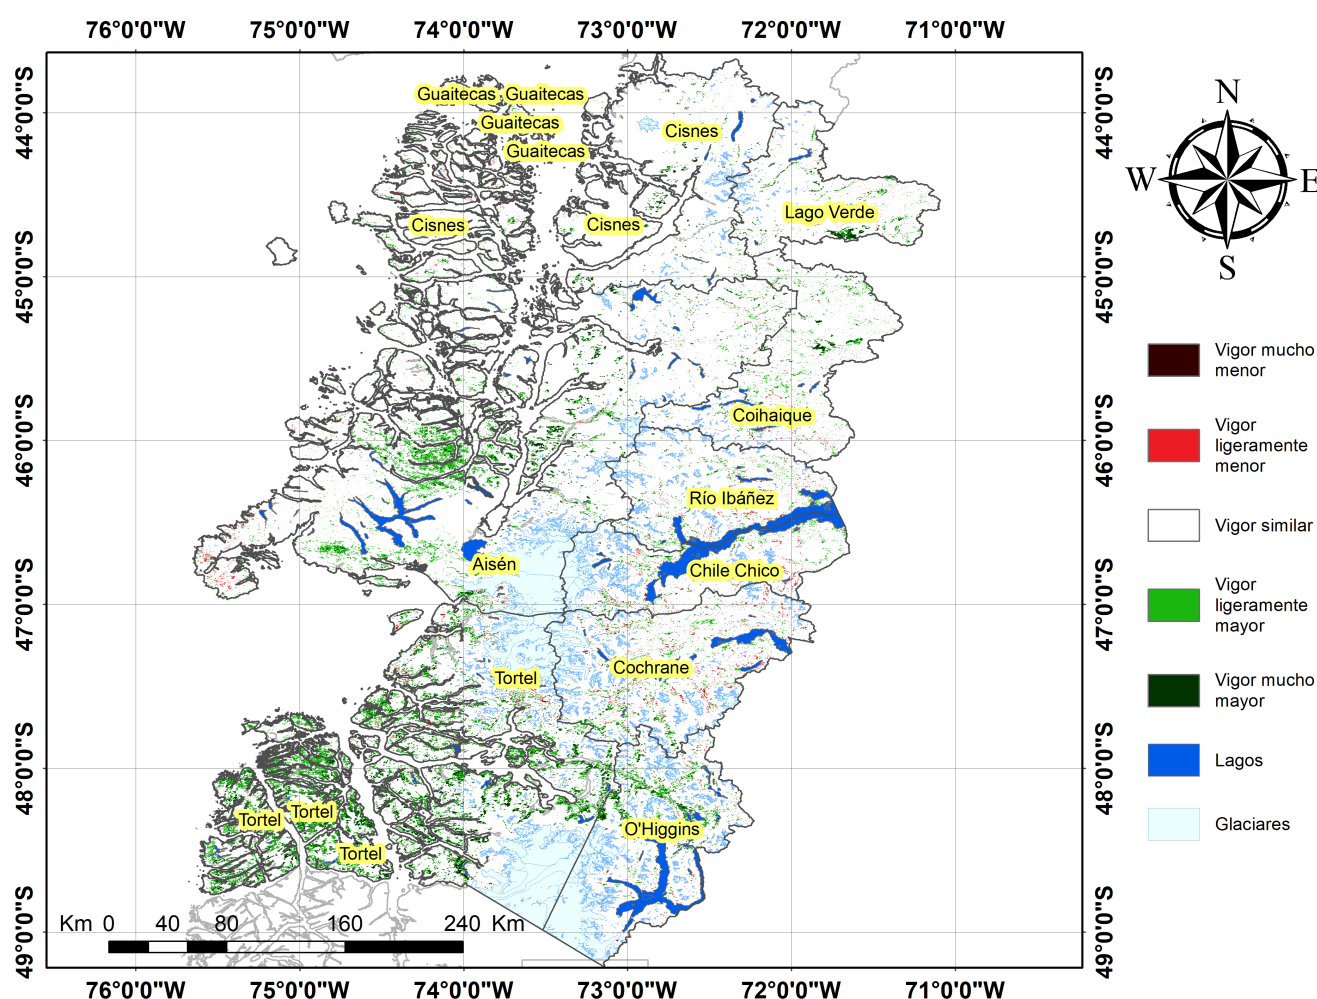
76°0'0"W 75°0'0"W 74°0'0"W 73°0'0"W 72°0'0"W 71°0'0"W

44°0'0"S 45°0'0"S 46°0'0"S 47°0'0"S 48°0'0"S 49°0'0"S

Guaitecas Guaitecas
Guaitecas
Guaitecas
Cisnes
Cisnes
Cisnes
Lago Verde
Coihaique
Río Ibáñez
Aisén
Chile Chico
Cochrane
Tortel
Tortel
Tortel
Tortel
O'Higgins

Km 0 40 80 160 240 Km

76°0'0"W 75°0'0"W 74°0'0"W 73°0'0"W 72°0'0"W 71°0'0"W

44°0'0"S 45°0'0"S 46°0'0"S 47°0'0"S 48°0'0"S 49°0'0"S

N
W E
S

Vigor mucho menor
Vigor ligeramente menor
Vigor similar
Vigor ligeramente mayor
Vigor mucho mayor
Lagos
Glaciares